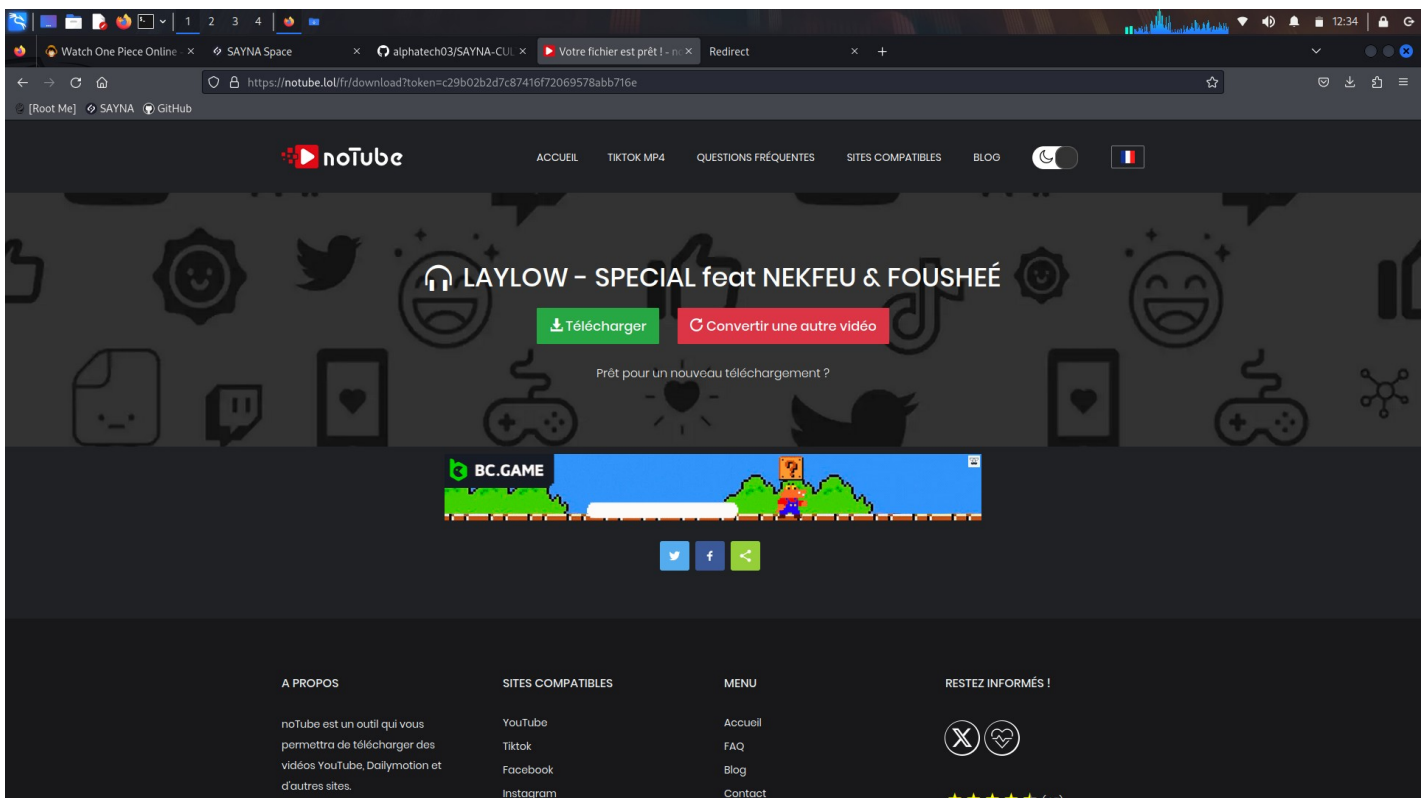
1 2 3 4

12:34

Watch One Piece Online ×
SAYNA Space ×
alphatech03/SAYNA-CUI ×
Votre fichier est prêt ! - nc ×
Redirect ×

https://notube.lol/fr/download?token=c29b02b2d7c87416f72069578abb716e

[Root Me] SAYNA GitHub

noTube

ACCUEIL TIKTOK MP4 QUESTIONS FRÉQUENTES SITES COMPATIBLES BLOG

LAYLOW - SPECIAL feat NEKFEU & FOUSHEÉ

Télécharger Convertir une autre vidéo

Prêt pour un nouveau téléchargement ?

BC.GAME

A PROPOS

noTube est un outil qui vous permettra de télécharger des vidéos YouTube, Dailymotion et d'autres sites.

SITES COMPATIBLES

YouTube
Tiktok
Facebook
Instagram

MENU

Accueil
FAQ
Blog
Contact

RESTEZ INFORMÉS !